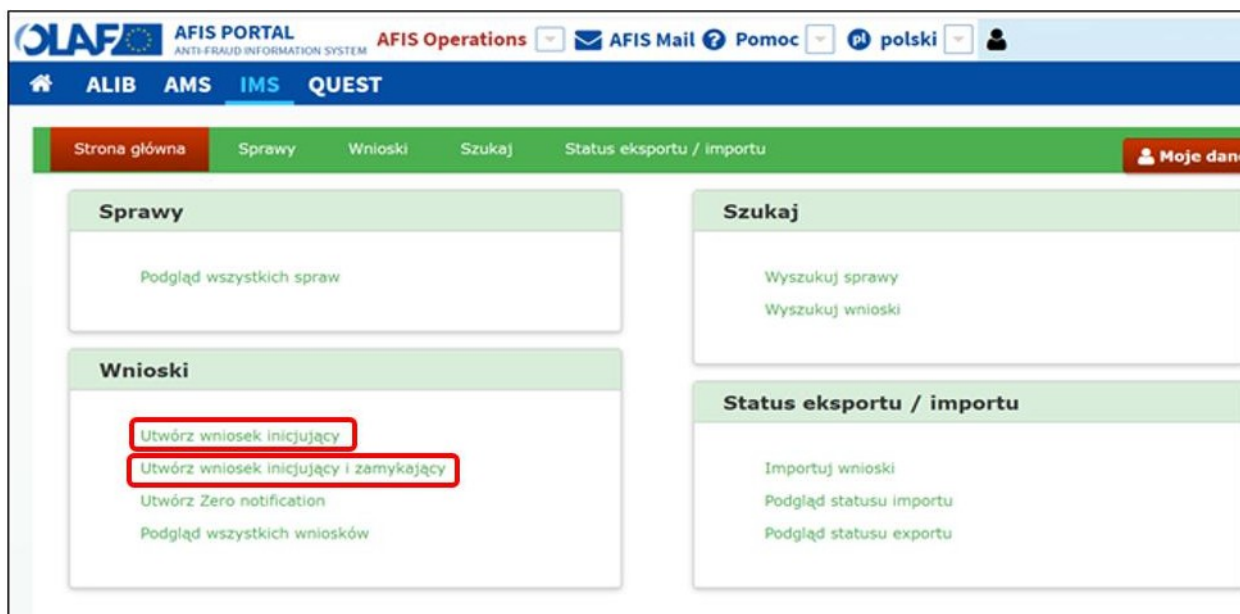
OLAF AFIS PORTAL ANTI-FRAUD INFORMATION SYSTEM AFIS Operations AFIS Mail Pomoc pl polski

ALIB AMS IMS QUEST

Strona główna Sprawy Wnioski Szukaj Status eksportu / importu

Moje dan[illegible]

Sprawy

Podgląd wszystkich spraw

Szukaj

Wyszukuj sprawy

Wyszukuj wnioski

Wnioski

Utwórz wniosek inicjujący

Utwórz wniosek inicjujący i zamykający

Utwórz Zero notification

Podgląd wszystkich wniosków

Status eksportu / importu

Importuj wnioski

Podgląd statusu importu

Podgląd statusu exportu